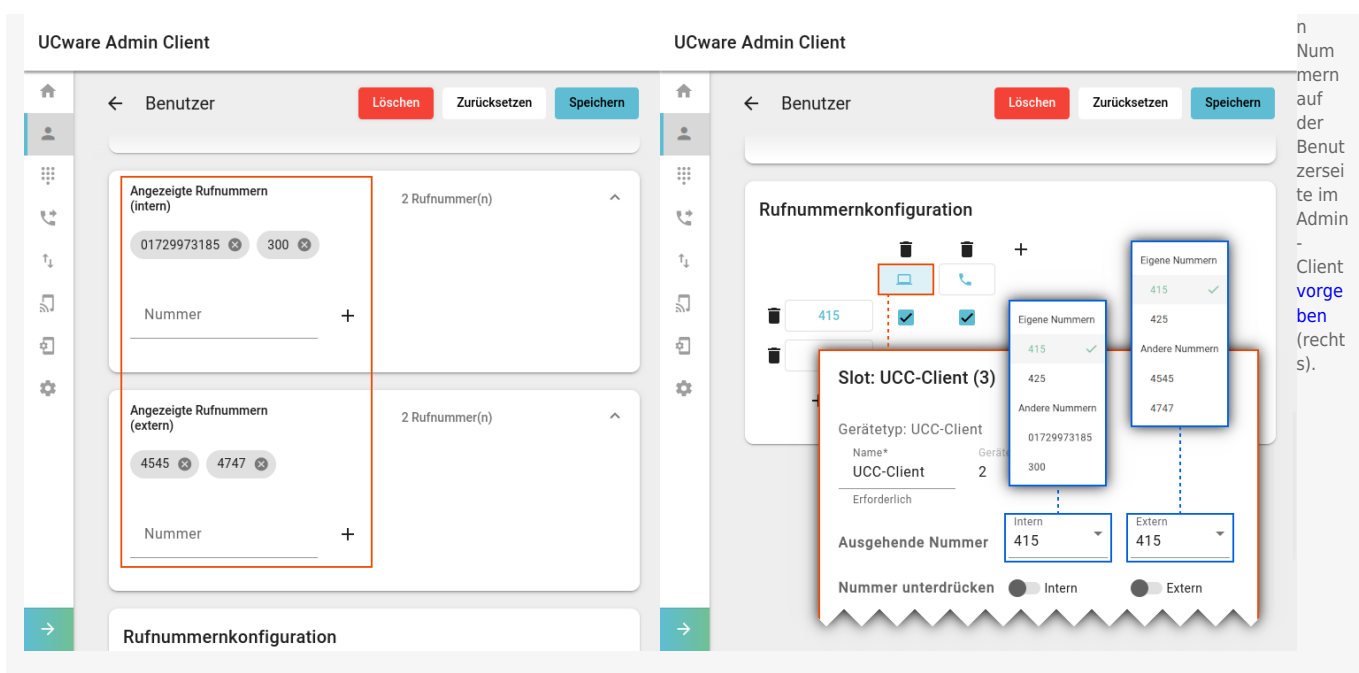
UCware Admin Client

Benutzer

Löschen Zurücksetzen Speichern

Angezeigte Rufnummern (intern)

2 Rufnummer(n)

01729973185 300

Nummer +

Angezeigte Rufnummern (extern)

2 Rufnummer(n)

4545 4747

Nummer +

Rufnummernkonfiguration

UCware Admin Client

Benutzer

Löschen Zurücksetzen Speichern

Rufnummernkonfiguration

+

415

Eigene Nummern

415

425

Andere Nummern

01729973185

300

Eigene Nummern

415

425

Andere Nummern

4545

4747

Slot: UCC-Client (3)

Gerätetyp: UCC-Client

Name*

UCC-Client

Erforderlich

Geräte

2

Ausgehende Nummer

Intern

415

Extern

415

Nummer unterdrücken

Intern

Extern

n Nummern auf der Benutzerseite im Admin-Client vorgeben (rechts).